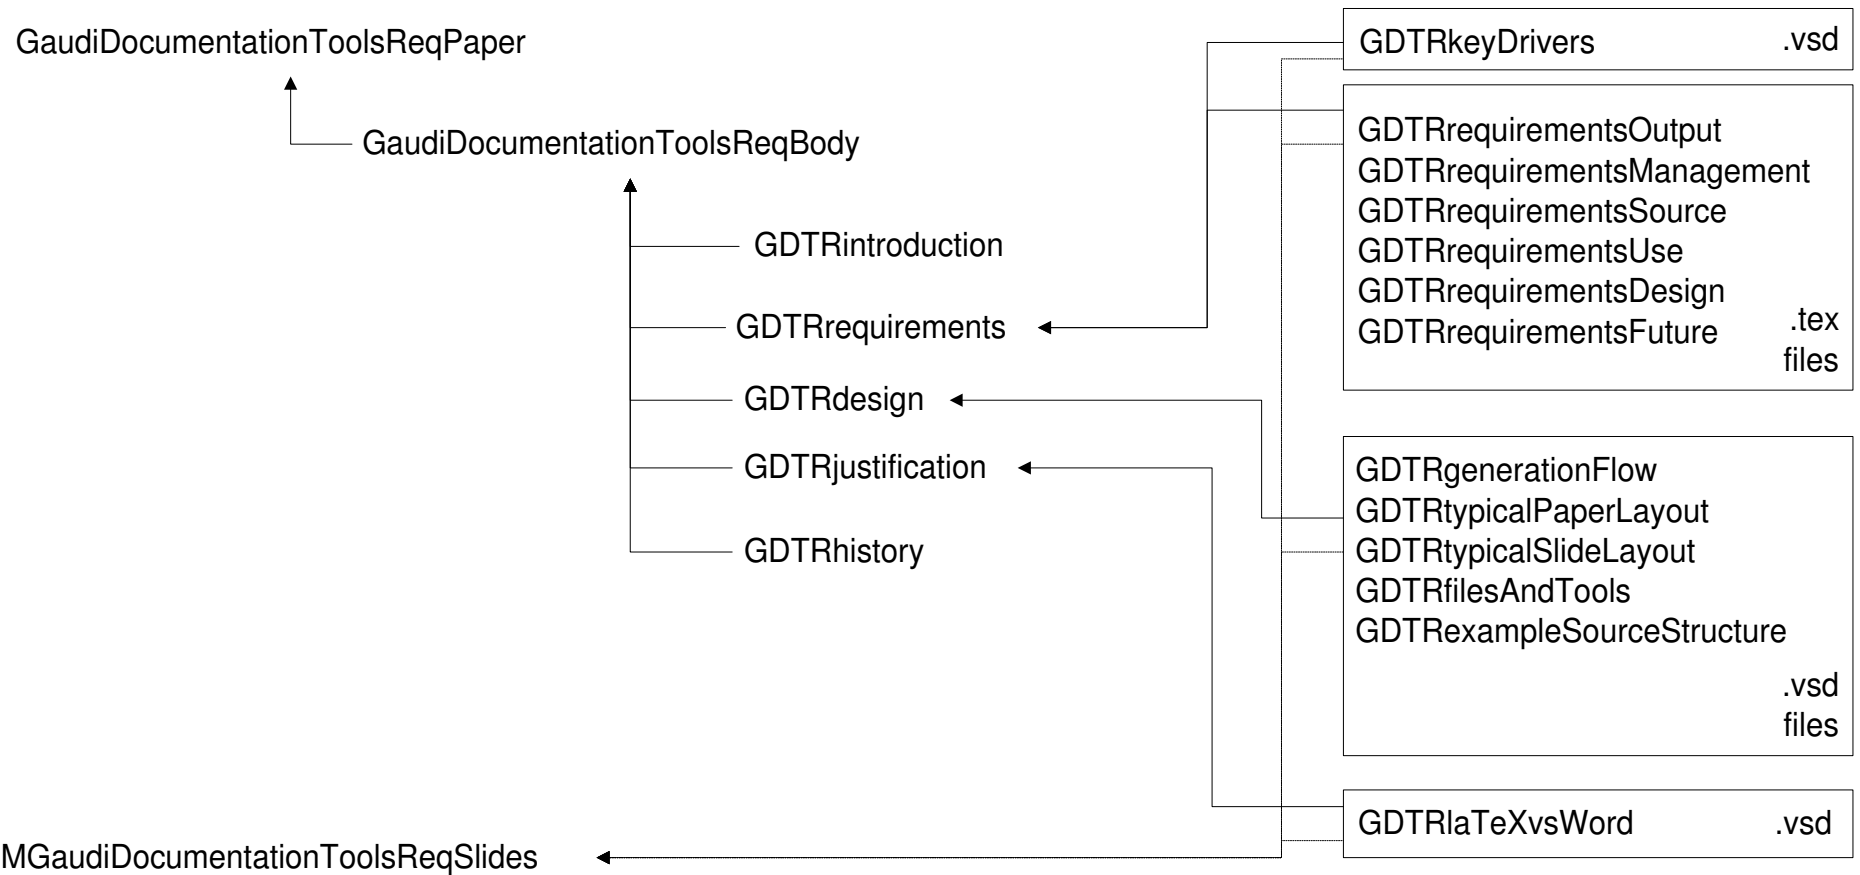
GaudiDocumentationToolsReqPaper

GaudiDocumentationToolsReqBody

GDTRintroduction

GDTRrequirements

GDTRdesign

GDTRjustification

GDTRhistory

GDTRkeyDrivers .vsd

GDTRrequirementsOutput
GDTRrequirementsManagement
GDTRrequirementsSource
GDTRrequirementsUse
GDTRrequirementsDesign
GDTRrequirementsFuture
.tex files

GDTRgenerationFlow
GDTRtypicalPaperLayout
GDTRtypicalSlideLayout
GDTRfilesAndTools
GDTRexampleSourceStructure
.vsd files

GDTRlaTeXvsWord .vsd

MGaudiDocumentationToolsReqSlides